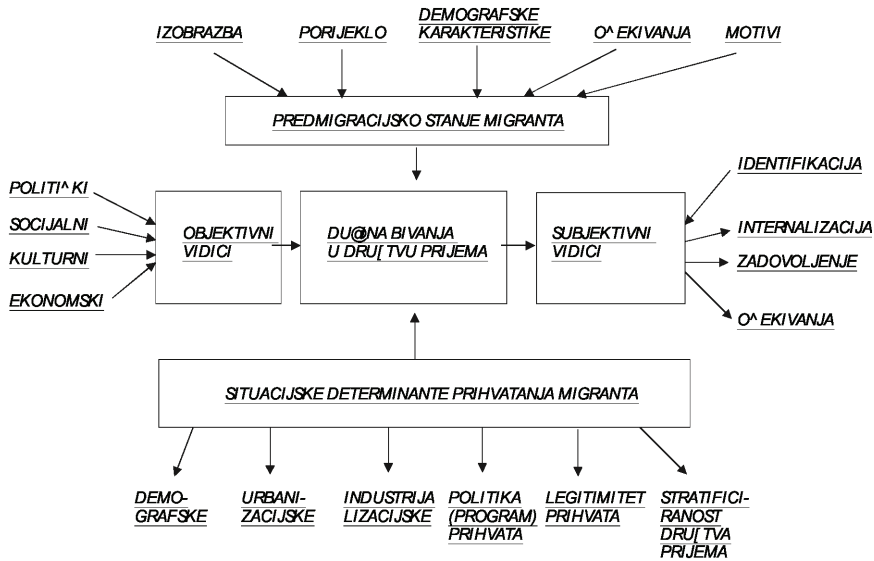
IZOBRAZBA

PORIJEKLO

DEMOGRAFSKE KARAKTERISTIKE

O^ EKIVANJA

MOTIVI

PREDMIGRACIJSKO STANJE MIGRANTA

POLITI^ KI

SOCIJALNI

KULTURNI

EKONOMSKI

OBJEKTIVNI VIDICI

DU@NA BIVANJA U DRU[ TVU PRIJEMA

SUBJEKTIVNI VIDICI

IDENTIFIKACIJA

INTERNALIZACIJA

ZADOVOLJENJE

O^ EKIVANJA

SITUACIJSKE DETERMINANTE PRIHVATANJA MIGRANTA

DEMOGRAFSKE

URBANIZACIJSKE

INDUSTRIJALIZACIJSKE

POLITIKA (PROGRAM) PRIHVATA

LEGITIMITET PRIHVATA

STRATIFICIRANOST DRU[ TVA PRIJEMA